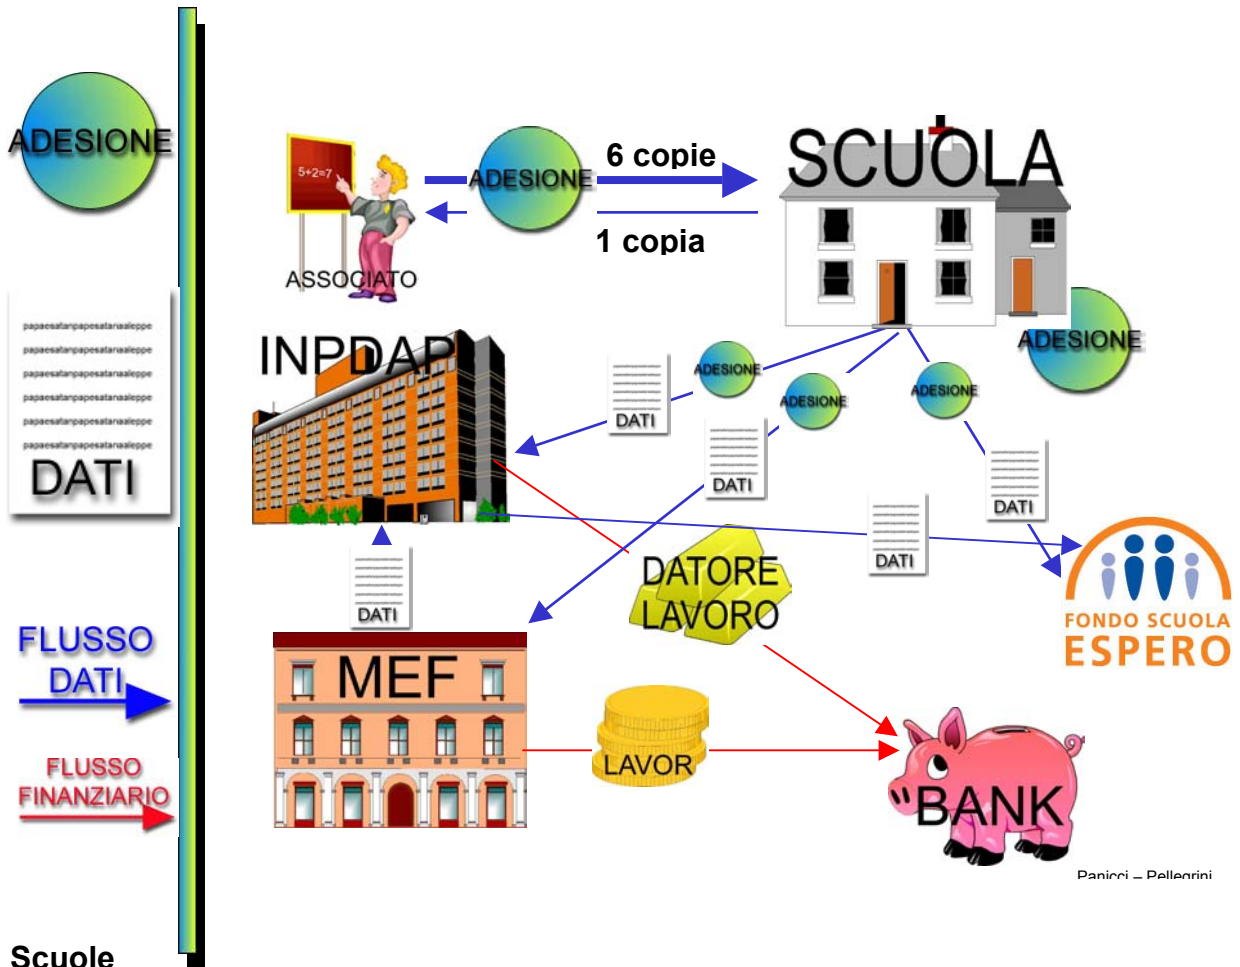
ADESIONE

papaesatanpapesatanaaleppe
papaesatanpapesatanaaleppe
papaesatanpapesatanaaleppe
papaesatanpapesatanaaleppe
papaesatanpapesatanaaleppe
papaesatanpapesatanaaleppe
DATI

FLUSSO DATI

FLUSSO FINANZIARIO

Scuole

5+2=7

ASSOCIATO

ADESIONE

6 copie

1 copia

SCUOLA

ADESIONE

INPDAP

DATI

ADESIONE

ADESIONE

ADESIONE

DATI

DATI

DATI

DATI

DATORE LAVORO

FONDO SCUOLA ESPERO

MEF

LAVOR

BANK

Panicci – Pellegrini